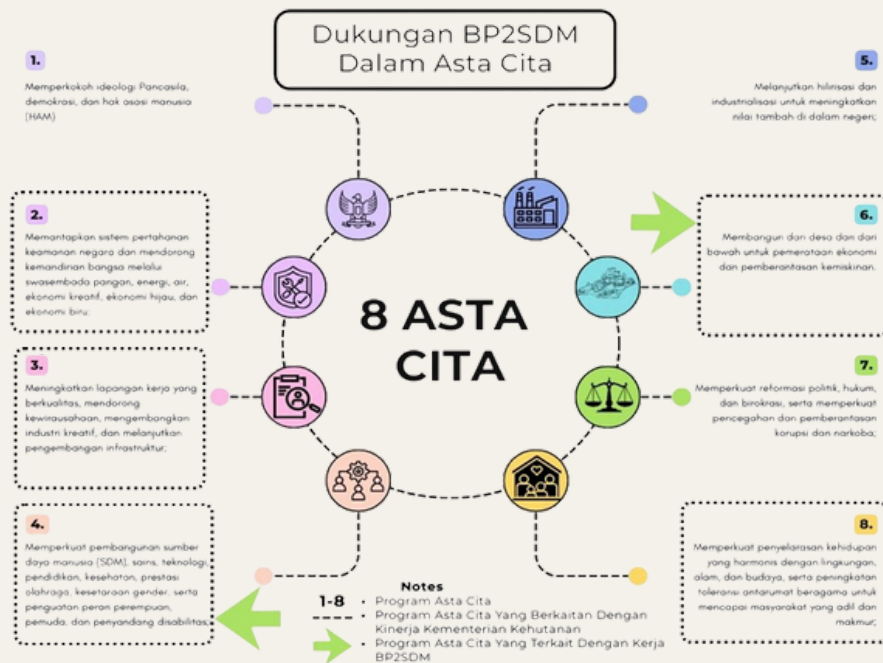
Dukungan BP2SDM Dalam Asta Cita

1.

Memperkokoh ideologi Pancasila, demokrasi, dan hak asasi manusia (HAM)

2.

Memantapkan sistem pertahanan keamanan negara dan mendorong kemandirian bangsa melalui swasembada pangan, energi, air, ekonomi kreatif, ekonomi hijau, dan ekonomi biru;

3.

Meningkatkan lapangan kerja yang berkualitas, mendorong kewirausahaan, mengembangkan industri kreatif, dan melanjutkan pengembangan infrastruktur;

4.

Memperkuat pembangunan sumber daya manusia (SDM), sains, teknologi, pendidikan, kesehatan, prestasi olahraga, kesetaraan gender, serta penguatan peran perempuan, pemuda, dan penyandang disabilitas;

8 ASTA CITA

5.

Melanjutkan hilirisasi dan industrialisasi untuk meningkatkan nilai tambah di dalam negeri;

6.

Membangun dari desa dan dari bawah untuk pemerataan ekonomi dan pemberantasan kemiskinan.

7.

Memperkuat reformasi politik, hukum, dan birokrasi, serta memperkuat pencegahan dan pemberantasan korupsi dan narkoba;

8.

Memperkuat penyelarasan kehidupan yang harmonis dengan lingkungan, alam, dan budaya, serta peningkatan toleransi antarumat beragama untuk mencapai masyarakat yang adil dan makmur;

Notes

1-8 • Program Asta Cita
• Program Asta Cita Yang Berkaitan Dengan Kinerja Kementerian Kehutanan
• Program Asta Cita Yang Terkait Dengan Kerja BP2SDM